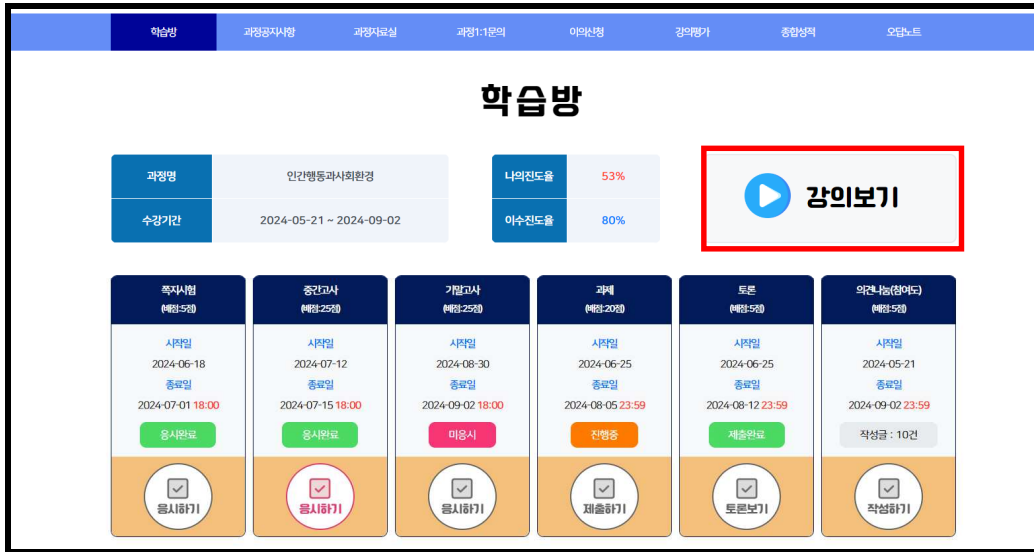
학습방 과정공지사항 과정자료실 과정1:1문의 이의신청 강의평가 종합성적 오답노트

학습방

| 과정명 | 인간행동과사회환경 |
|---|---|
| 수강기간 | 2024-05-21 ~ 2024-09-02 |

| 나의진도율 | 53% |
|---|---|
| 이수진도율 | 80% |

강의보기

| 쪽지시험 (배점:5점) | 중간고사 (배점:25점) | 기말고사 (배점:25점) | 과제 (배점:20점) | 토론 (배점:5점) | 의견나눔(참여도) (배점:5점) |
|---|---|---|---|---|---|
| 시작일 2024-06-18 | 시작일 2024-07-12 | 시작일 2024-08-30 | 시작일 2024-06-25 | 시작일 2024-06-25 | 시작일 2024-05-21 |
| 종료일 2024-07-01 18:00 | 종료일 2024-07-15 18:00 | 종료일 2024-09-02 18:00 | 종료일 2024-08-05 23:59 | 종료일 2024-08-12 23:59 | 종료일 2024-09-02 23:59 |
| 응시완료 | 응시완료 | 미응시 | 진행중 | 제출완료 | 작성글 : 10건 |
| 응시하기 | 응시하기 | 응시하기 | 제출하기 | 토론보기 | 작성하기 |